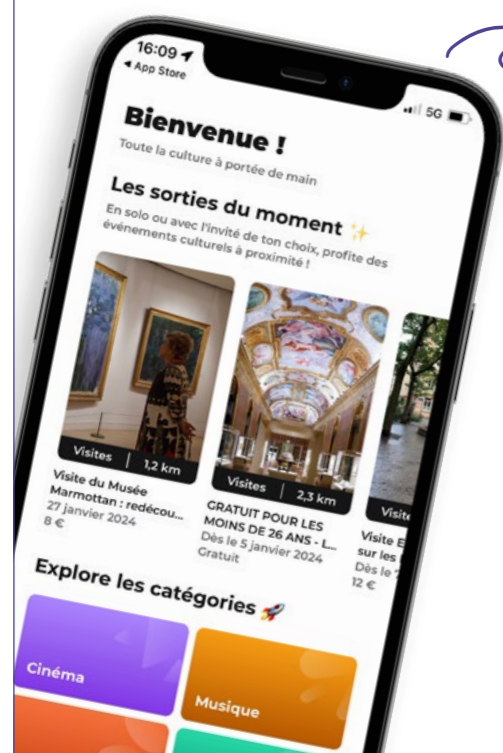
16:09
◂ App Store
5G

Bienvenue !
Toute la culture à portée de main

Les sorties du moment ✨
En solo ou avec l'invité de ton choix, profite des événements culturels à proximité !

Visites | 1,2 km
Visite du Musée Marmottan : redécou...
27 janvier 2024
8 €

Visites | 2,3 km
GRATUIT POUR LES MOINS DE 26 ANS - L...
Dès le 5 janvier 2024
Gratuit

Visit
Visite E
sur les
Dès le
12 €

Explore les catégories 🚀

Cinéma

Musique